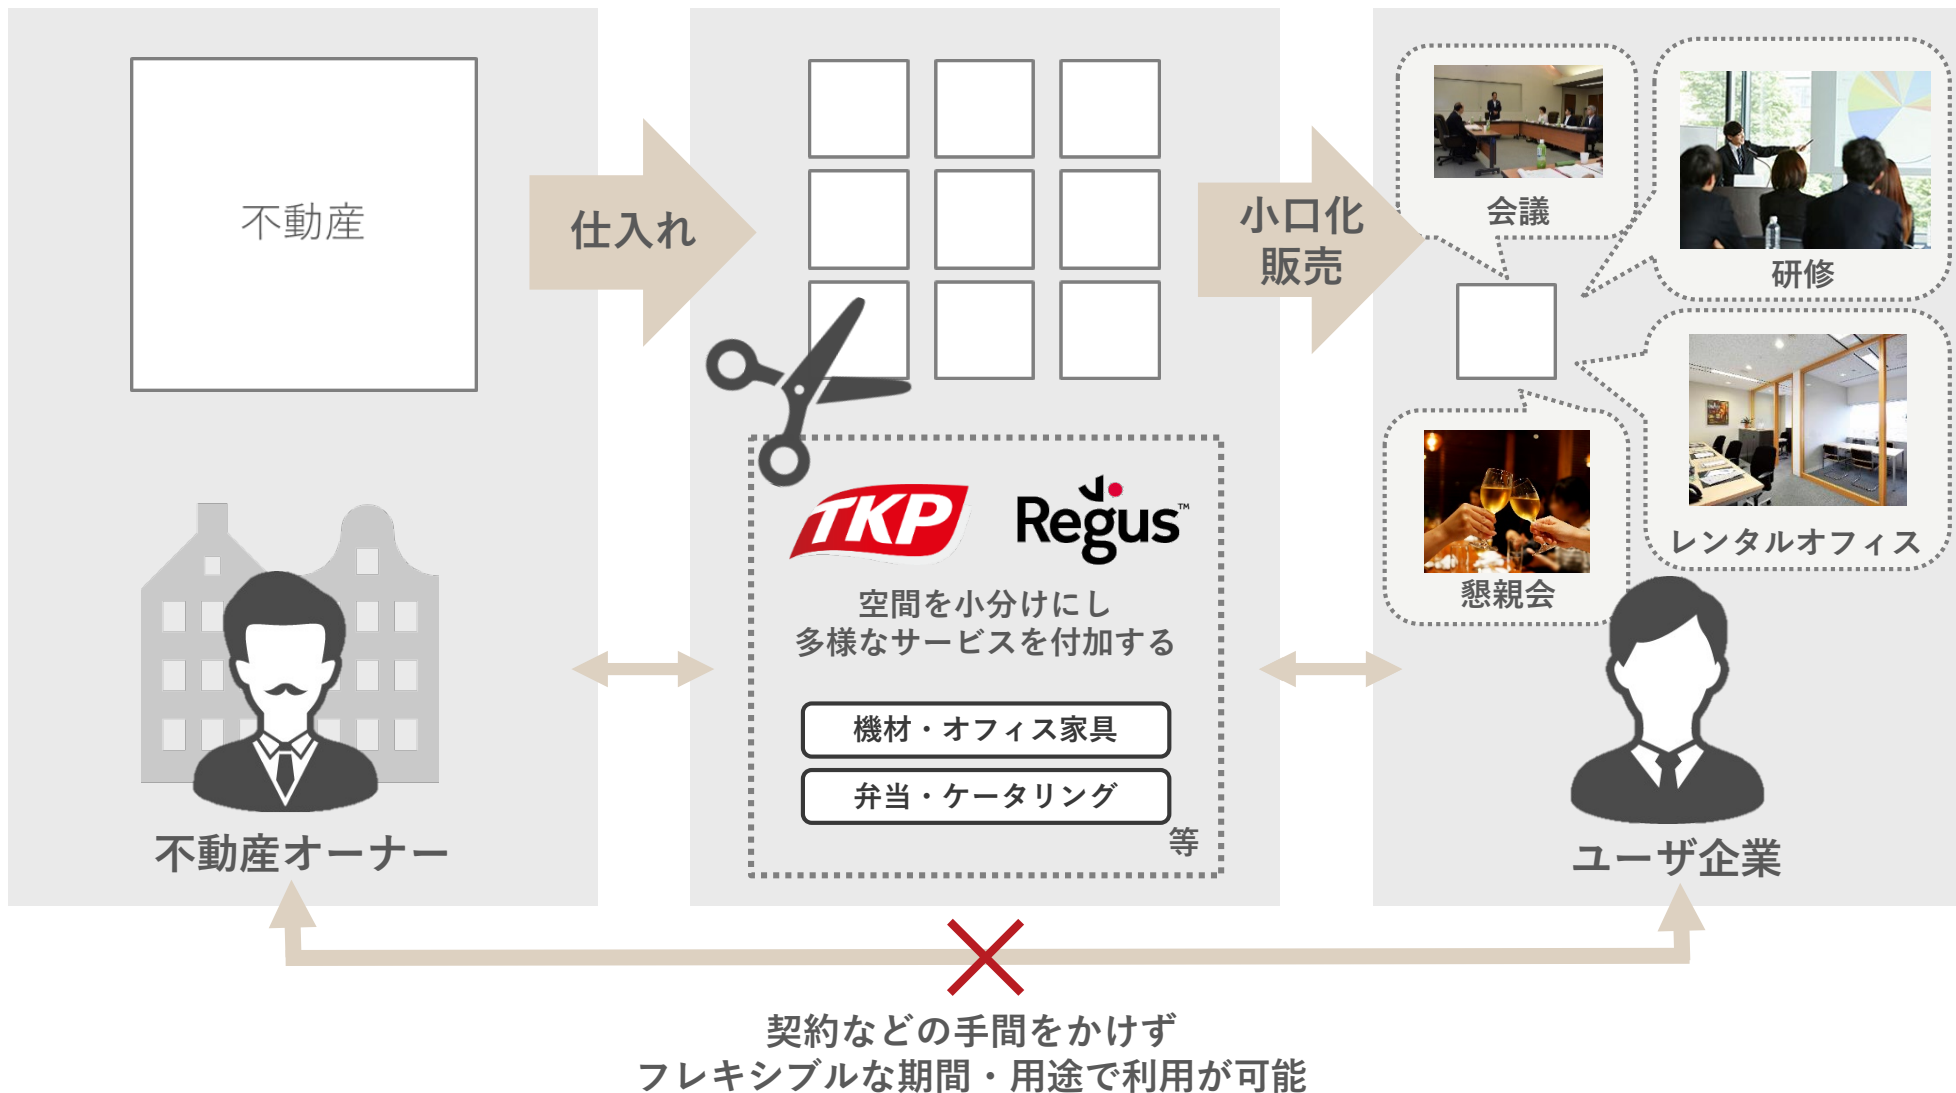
不動産

仕入れ

小口化
販売

会議

研修

レンタルオフィス

懇親会

TKP

Regus™

空間を小分けにし
多様なサービスを付加する

機材・オフィス家具

弁当・ケータリング

等

不動産オーナー

ユーザ企業

契約などの手間をかけず
フレキシブルな期間・用途で利用が可能